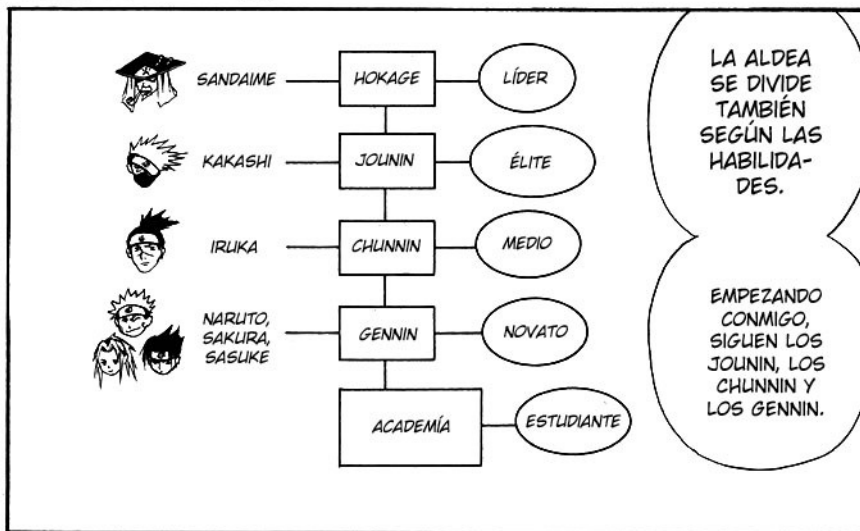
SANDAIME — HOKAGE — LÍDER

KAKASHI — JOUNIN — ÉLITE

IRUKA — CHUNNIN — MEDIO

NARUTO, SAKURA, SASUKE — GENNIN — NOVATO

ACADEMÍA — ESTUDIANTE

LA ALDEA SE DIVIDE TAMBIÉN SEGÚN LAS HABILIDADES.

EMPEZANDO CONMIGO, SIGUEN LOS JOUNIN, LOS CHUNNIN Y LOS GENNIN.